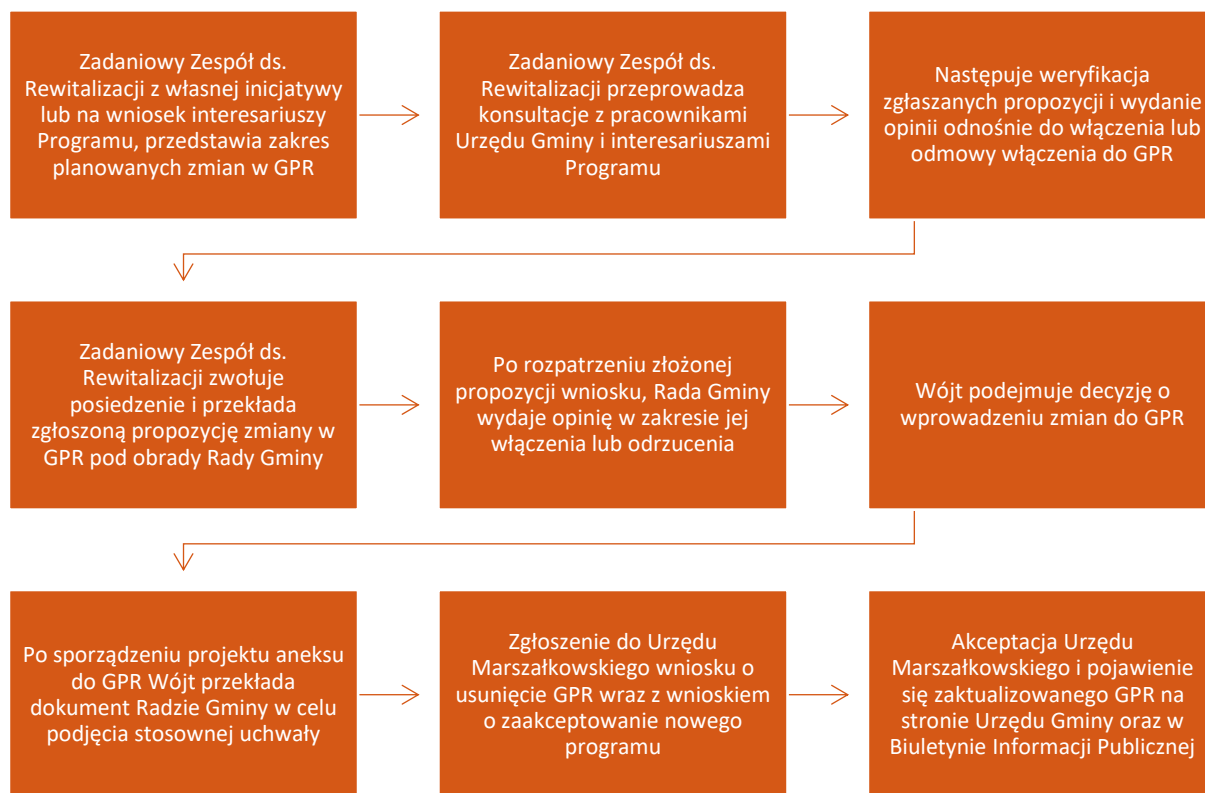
Zadaniowy Zespół ds. Rewitalizacji z własnej inicjatywy lub na wniosek interesariuszy Programu, przedstawia zakres planowanych zmian w GPR

Zadaniowy Zespół ds. Rewitalizacji przeprowadza konsultacje z pracownikami Urzędu Gminy i interesariuszami Programu

Następuje weryfikacja zgłaszanych propozycji i wydanie opinii odnośnie do włączenia lub odmowy włączenia do GPR

Zadaniowy Zespół ds. Rewitalizacji zwołuje posiedzenie i przekłada zgłoszoną propozycję zmiany w GPR pod obrady Rady Gminy

Po rozpatrzeniu złożonej propozycji wniosku, Rada Gminy wydaje opinię w zakresie jej włączenia lub odrzucenia

Wójt podejmuje decyzję o wprowadzeniu zmian do GPR

Po sporządzeniu projektu aneksu do GPR Wójt przekłada dokument Radzie Gminy w celu podjęcia stosownej uchwały

Zgłoszenie do Urzędu Marszałkowskiego wniosku o usunięcie GPR wraz z wnioskiem o zaakceptowanie nowego programu

Akceptacja Urzędu Marszałkowskiego i pojawienie się zaktualizowanego GPR na stronie Urzędu Gminy oraz w Biuletynie Informacji Publicznej